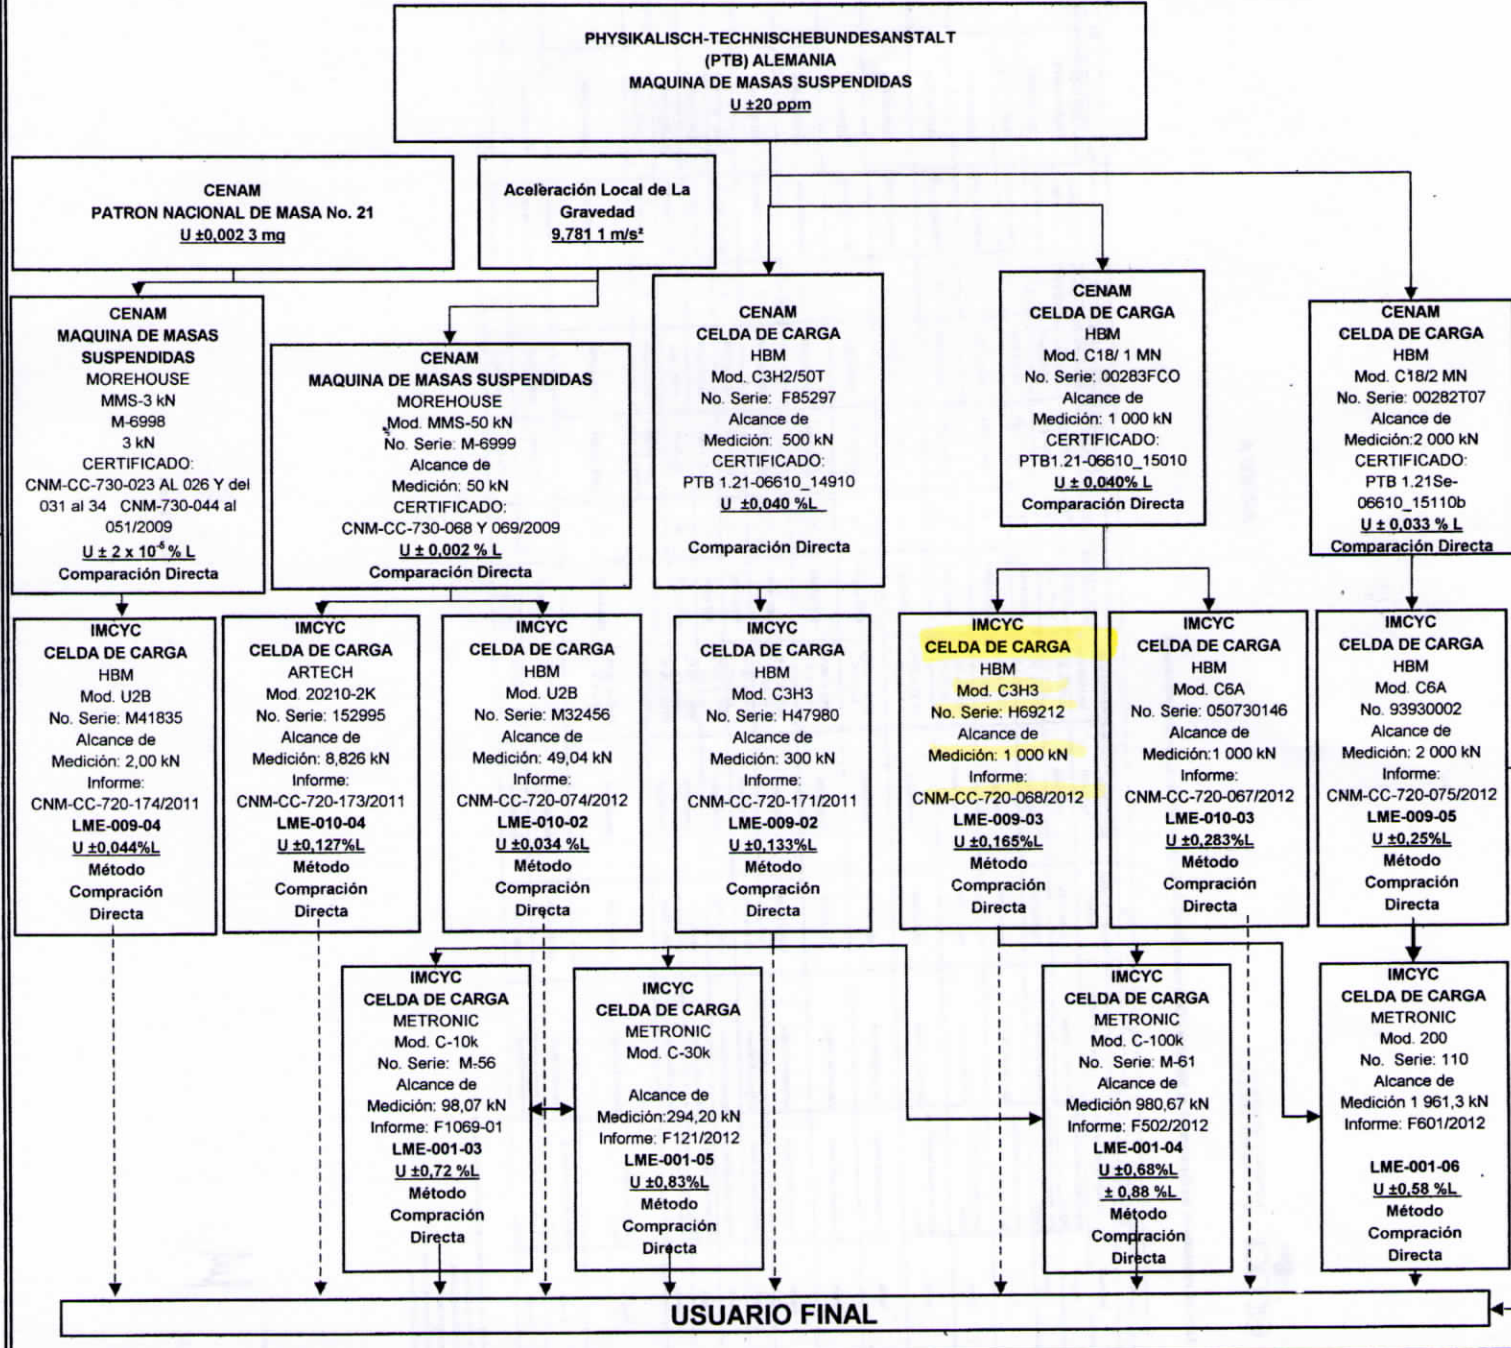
PHYSIKALISCH-TECHNISCHEBUNDESANSTALT
(PTB) ALEMANIA
MAQUINA DE MASAS SUSPENDIDAS
U ±20 ppm

CENAM
PATRON NACIONAL DE MASA No. 21
U ±0,002 3 mg

Aceleración Local de La Gravedad
9,781 1 m/s²

CENAM
MAQUINA DE MASAS SUSPENDIDAS
MOREHOUSE
MMS-3 kN
M-6998
3 kN
CERTIFICADO:
CNM-CC-730-023 AL 026 Y del 031 al 34 CNM-730-044 al 051/2009
U ± 2 x $10^{-5}$ % L
Comparación Directa

CENAM
MAQUINA DE MASAS SUSPENDIDAS
MOREHOUSE
Mod. MMS-50 kN
No. Serie: M-6999
Alcance de Medición: 50 kN
CERTIFICADO:
CNM-CC-730-068 Y 069/2009
U ± 0,002 % L
Comparación Directa

CENAM
CELDA DE CARGA
HBM
Mod. C3H2/50T
No. Serie: F85297
Alcance de Medición: 500 kN
CERTIFICADO:
PTB 1.21-06610_14910
U ±0,040 %L
Comparación Directa

CENAM
CELDA DE CARGA
HBM
Mod. C18/ 1 MN
No. Serie: 00283FCO
Alcance de Medición: 1 000 kN
CERTIFICADO:
PTB1.21-06610_15010
U ± 0,040% L
Comparación Directa

CENAM
CELDA DE CARGA
HBM
Mod. C18/2 MN
No. Serie: 00282T07
Alcance de Medición:2 000 kN
CERTIFICADO:
PTB 1.21Se-06610_15110b
U ± 0,033 % L
Comparación Directa

IMCYC
CELDA DE CARGA
HBM
Mod. U2B
No. Serie: M41835
Alcance de Medición: 2,00 kN
Informe:
CNM-CC-720-174/2011
LME-009-04
U ±0,044%L
Método Compración Directa

IMCYC
CELDA DE CARGA
ARTECH
Mod. 20210-2K
No. Serie: 152995
Alcance de Medición: 8,826 kN
Informe:
CNM-CC-720-173/2011
LME-010-04
U ±0,127%L
Método Compración Directa

IMCYC
CELDA DE CARGA
HBM
Mod. U2B
No. Serie: M32456
Alcance de Medición: 49,04 kN
Informe:
CNM-CC-720-074/2012
LME-010-02
U ±0,034 %L
Método Compración Directa

IMCYC
CELDA DE CARGA
HBM
Mod. C3H3
No. Serie: H47980
Alcance de Medición: 300 kN
Informe:
CNM-CC-720-171/2011
LME-009-02
U ±0,133%L
Método Compración Directa

IMCYC
CELDA DE CARGA
HBM
Mod. C3H3
No. Serie: H69212
Alcance de Medición: 1 000 kN
Informe:
CNM-CC-720-068/2012
LME-009-03
U ±0,165%L
Método Compración Directa

IMCYC
CELDA DE CARGA
HBM
Mod. C6A
No. Serie: 050730146
Alcance de Medición:1 000 kN
Informe:
CNM-CC-720-067/2012
LME-010-03
U ±0,283%L
Método Compración Directa

IMCYC
CELDA DE CARGA
HBM
Mod. C6A
No. 93930002
Alcance de Medición: 2 000 kN
Informe:
CNM-CC-720-075/2012
LME-009-05
U ±0,25%L
Método Compración Directa

IMCYC
CELDA DE CARGA
METRONIC
Mod. C-10k
No. Serie: M-56
Alcance de Medición: 98,07 kN
Informe: F1069-01
LME-001-03
U ±0,72 %L
Método Compración Directa

IMCYC
CELDA DE CARGA
METRONIC
Mod. C-30k
Alcance de Medición:294,20 kN
Informe: F121/2012
LME-001-05
U ±0,83%L
Método Compración Directa

IMCYC
CELDA DE CARGA
METRONIC
Mod. C-100k
No. Serie: M-61
Alcance de Medición 980,67 kN
Informe: F502/2012
LME-001-04
U ±0,68%L
± 0,88 %L
Método Compración Directa

IMCYC
CELDA DE CARGA
METRONIC
Mod. 200
No. Serie: 110
Alcance de Medición 1 961,3 kN
Informe: F601/2012
LME-001-06
U ±0,58 %L
Método Compración Directa

USUARIO FINAL